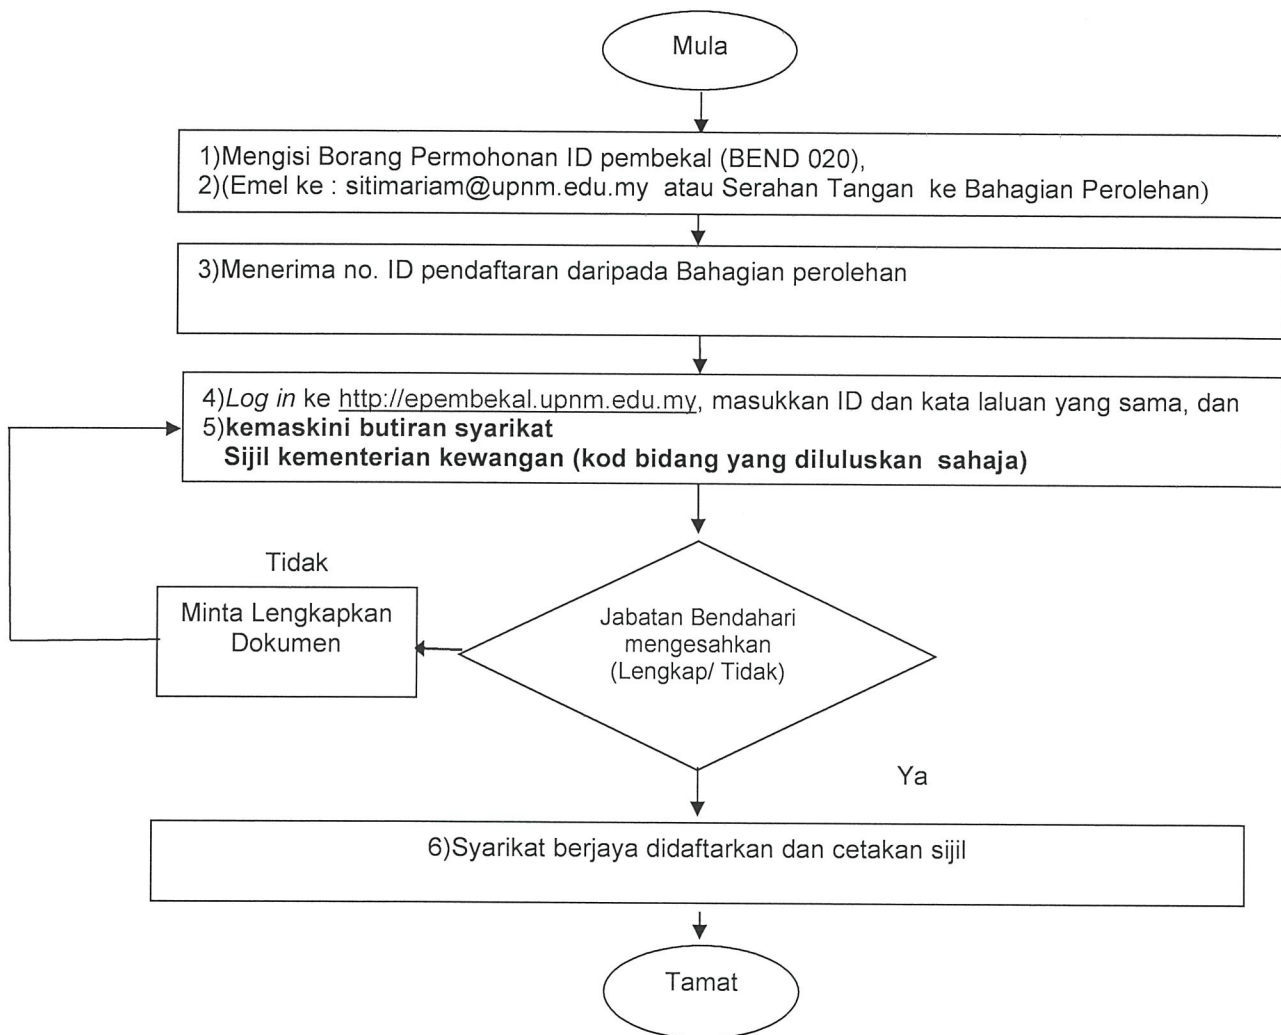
Mula

1)Mengisi Borang Permohonan ID pembekal (BEND 020),
2)(Emel ke : sitimariam@upnm.edu.my atau Serahan Tangan ke Bahagian Perolehan)

3)Menerima no. ID pendaftaran daripada Bahagian perolehan

4)*Log in* ke http://epembekal.upnm.edu.my, masukkan ID dan kata laluan yang sama, dan
5)**kemaskini butiran syarikat**
**Sijil kementerian kewangan (kod bidang yang diluluskan sahaja)**

Tidak

Minta Lengkapkan Dokumen

Jabatan Bendahari mengesahkan (Lengkap/ Tidak)

Ya

6)Syarikat berjaya didaftarkan dan cetakan sijil

Tamat